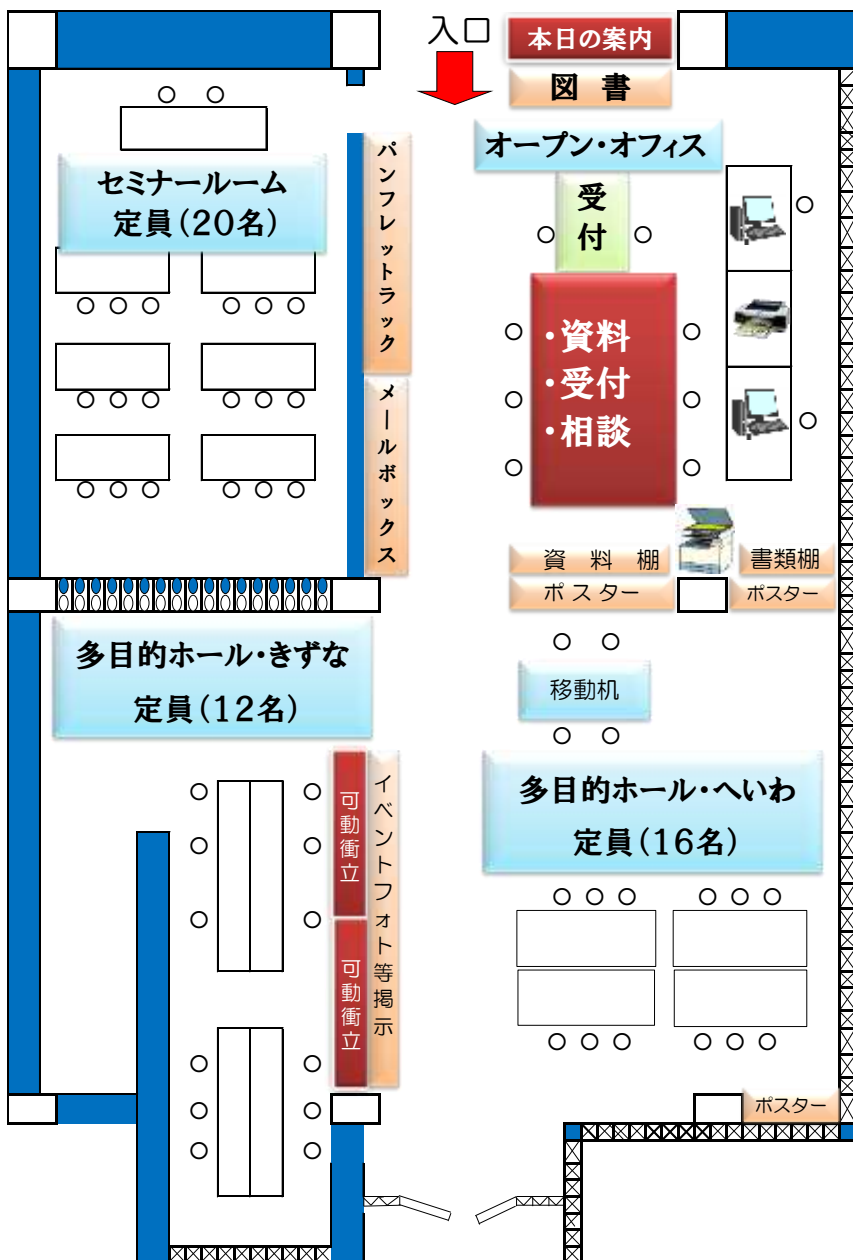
入口

本日の案内

図 書

オープン・オフィス

セミナールーム
定員(20名)

パンフレットラック

メールボックス

受付

・資料
・受付
・相談

資 料 棚

書類棚

ポスター

ポスター

多目的ホール・きずな
定員(12名)

移動机

多目的ホール・へいわ
定員(16名)

可動衝立

可動衝立

イベントフォト等掲示

ポスター